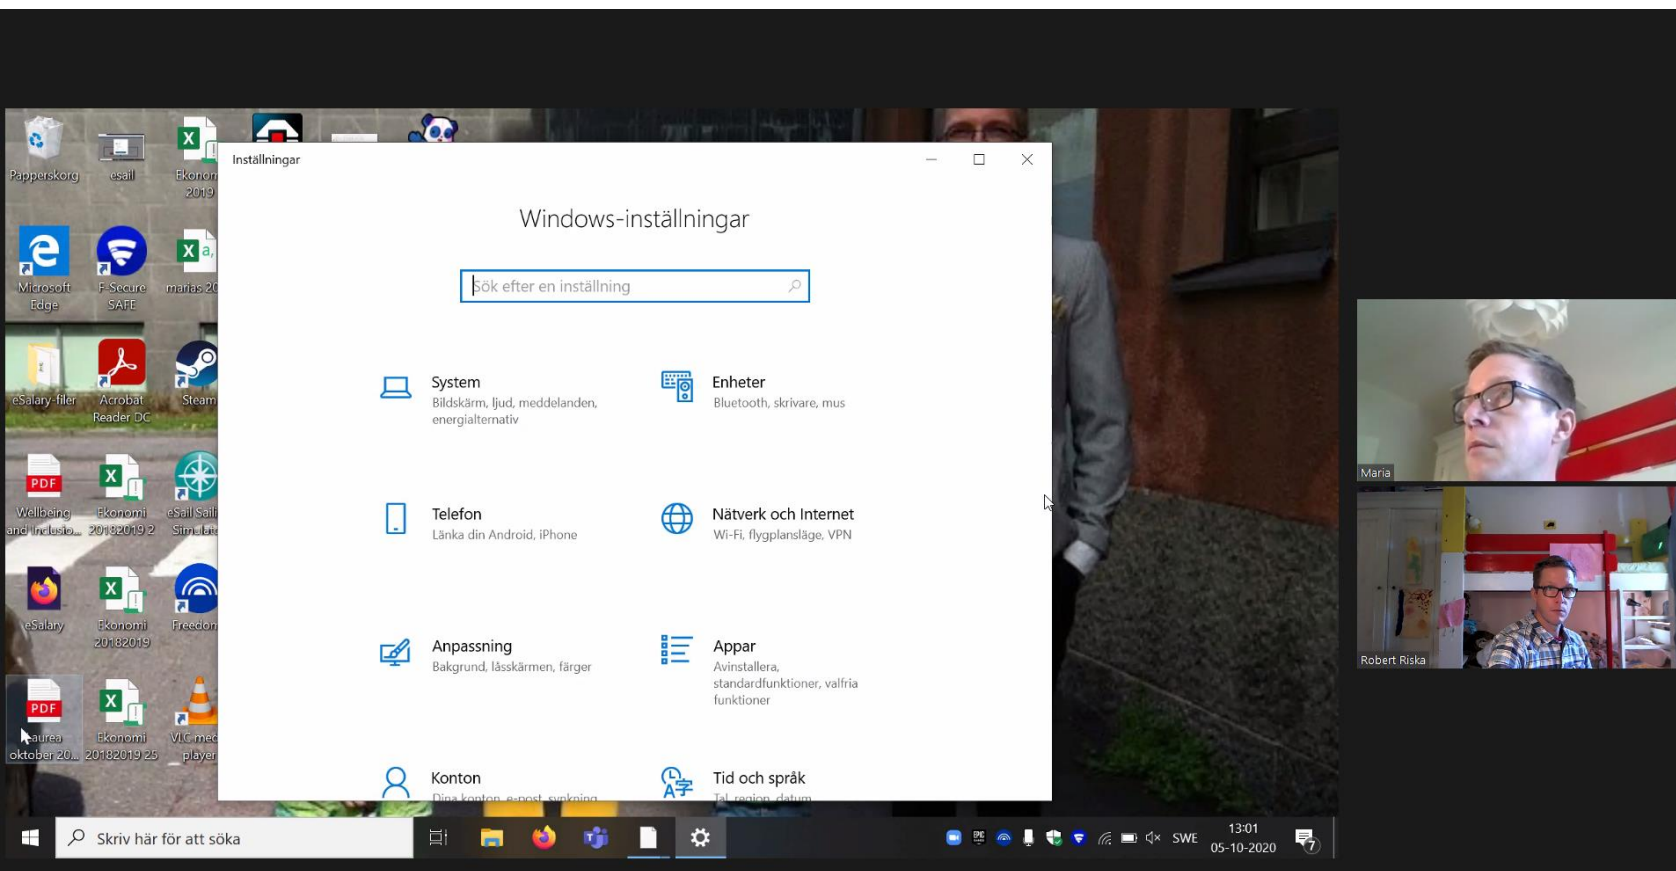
Papperskorg
esall
Ekonomi 2019
Microsoft Edge
F-Secure SAFE
marias 20
eSalary-filer
Acrobat Reader DC
Steam
Wellbeing and inclusio...
Ekonomi 20182019 2
eSail Sail Simulat
eSalary
Ekonomi 20182019
Freedom
laurea oktober 20...
Ekonomi 20182019 25
VLC media player

Inställningar

Windows-inställningar

Sök efter en inställning

System
Bildskärm, ljud, meddelanden, energialternativ

Enheter
Bluetooth, skrivare, mus

Telefon
Länka din Android, iPhone

Nätverk och Internet
Wi-Fi, flygplansläge, VPN

Anpassning
Bakgrund, låsskärmen, färger

Appar
Avinstallera, standardfunktioner, valfria funktioner

Konton
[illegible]

Tid och språk
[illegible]

Maria
Robert Riska

Skriv här för att söka
SWE
13:01
05-10-2020
7